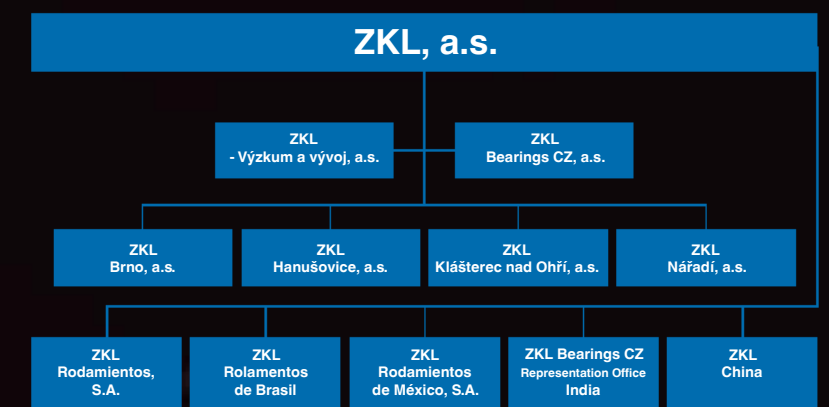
ZKL, a.s.

ZKL
- Výzkum a vývoj, a.s.

ZKL
Bearings CZ, a.s.

ZKL
Brno, a.s.

ZKL
Hanušovice, a.s.

ZKL
Klášterec nad Ohří, a.s.

ZKL
Nářadí, a.s.

ZKL
Rodamientos,
S.A.

ZKL
Rolamentos
de Brasil

ZKL
Rodamientos
de México, S.A.

ZKL Bearings CZ
Representation Office
India

ZKL
China